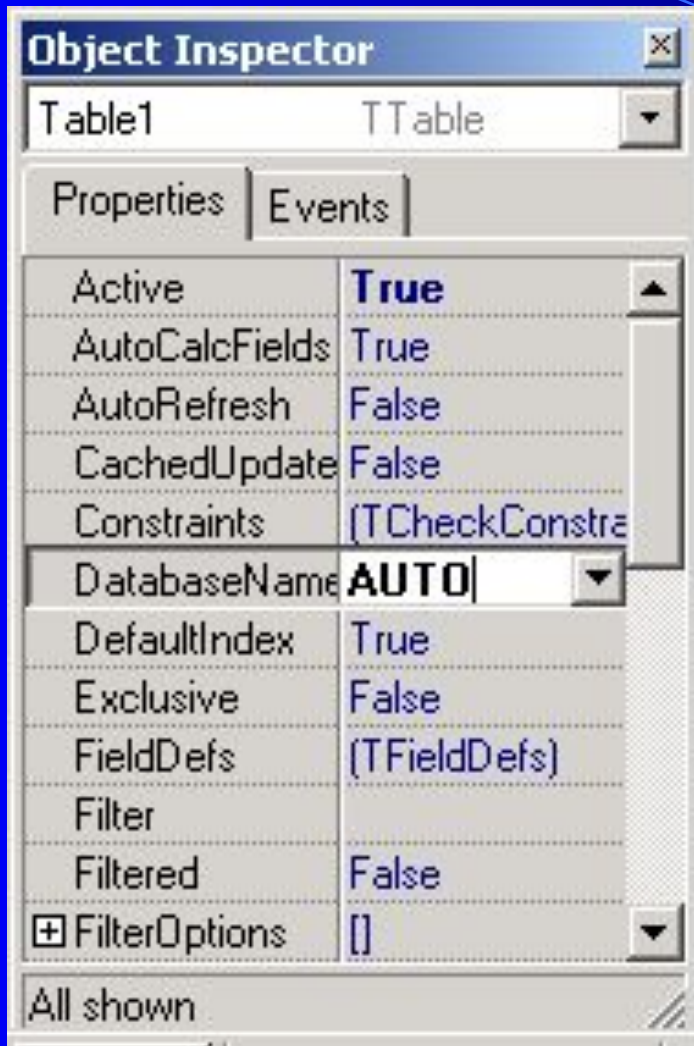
Object Inspector

Table1 TTable

Properties Events

| | |
|---|---|
| Active | True |
| AutoCalcFields | True |
| AutoRefresh | False |
| CachedUpdate | False |
| Constraints | (TCheckConstra |
| DatabaseName | AUTO |
| DefaultIndex | True |
| Exclusive | False |
| FieldDefs | (TFieldDefs) |
| Filter | |
| Filtered | False |
| ⊞ FilterOptions | [] |

All shown